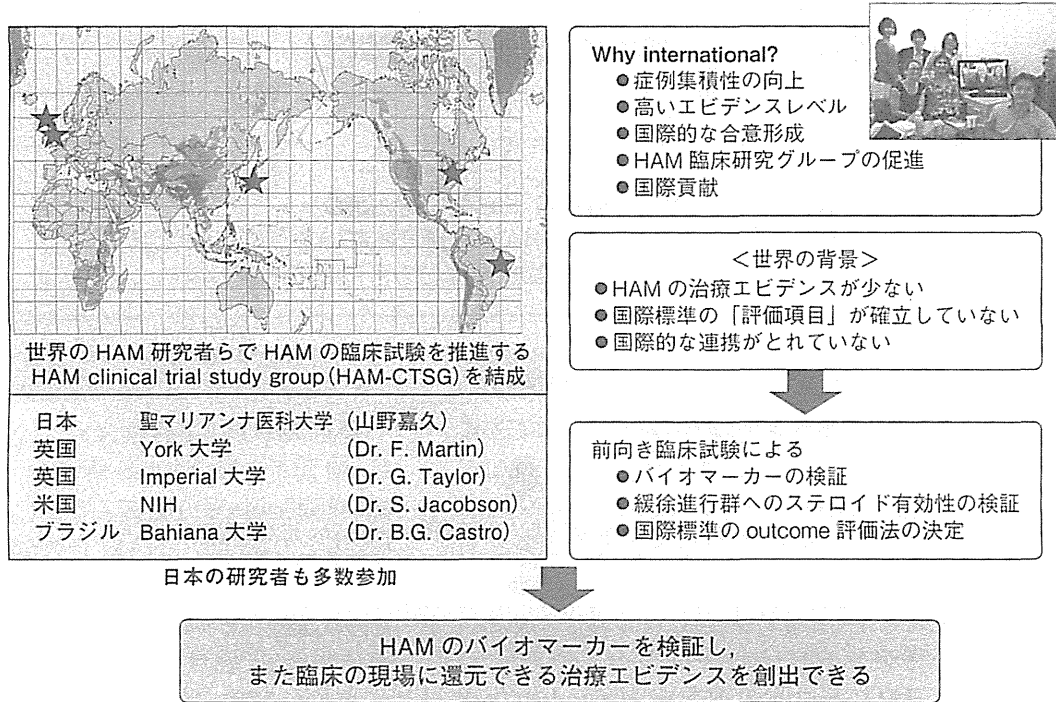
世界の HAM 研究者らで HAM の臨床試験を推進する HAM clinical trial study group (HAM-CTSG) を結成

| | | |
|---|---|---|
| 日本 | 聖マリアンナ医科大学 | (山野嘉久) |
| 英国 | York 大学 | (Dr. F. Martin) |
| 英国 | Imperial 大学 | (Dr. G. Taylor) |
| 米国 | NIH | (Dr. S. Jacobson) |
| ブラジル | Bahiana 大学 | (Dr. B.G. Castro) |

日本の研究者も多数参加

Why international?
●症例集積性の向上
●高いエビデンスレベル
●国際的な合意形成
●HAM 臨床研究グループの促進
●国際貢献

<世界の背景>
●HAM の治療エビデンスが少ない
●国際標準の「評価項目」が確立していない
●国際的な連携がとれていない

前向き臨床試験による
●バイオマーカーの検証
●緩徐進行群へのステロイド有効性の検証
●国際標準の outcome 評価法の決定

HAM のバイオマーカーを検証し, また臨床の現場に還元できる治療エビデンスを創出できる